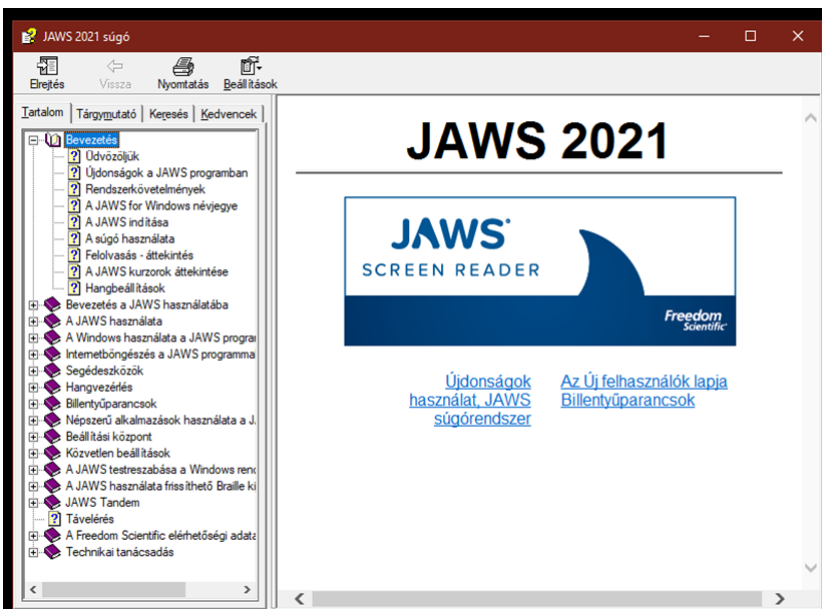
JAWS 2021 súgó

Elrejtés
Vissza
Nyomtatás
Beállítások

Tartalom | Tárgymutató | Keresés | Kedvencek

Bevezetés
Üdvözöljük
Újdonságok a JAWS programban
Rendszerkövetelmények
A JAWS for Windows névjegye
A JAWS indítása
A súgó használata
Felolvasás - áttekintés
A JAWS kurzorok áttekintése
Hangbeállítások
Bevezetés a JAWS használatába
A JAWS használata
A Windows használata a JAWS progra
Internetböngészés a JAWS programma
Segédeszközök
Hangvezérlés
Billentyűparancsok
Népszerű alkalmazások használata a J
Beállítási központ
Közvetlen beállítások
A JAWS testreszabása a Windows ren
A JAWS használata frissíthető Braille ki
JAWS Tandem
Távelérés
A Freedom Scientific elérhetőségi adata
Technikai tanácsadás

JAWS 2021

JAWS
SCREEN READER
Freedom Scientific

Újdonságok használat, JAWS súgórendszer

Az Új felhasználók lapja Billentyűparancsok